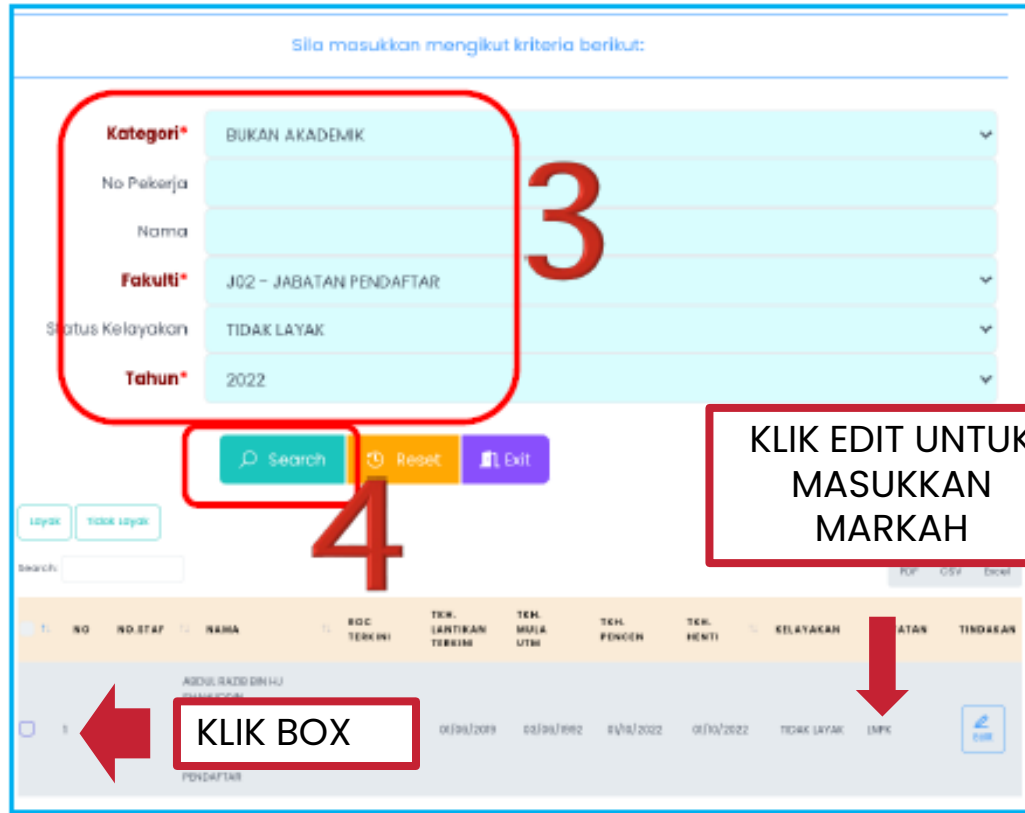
Sila masukkan mengikut kriteria berikut:

Kategori* BUKAN AKADEMIK

No Pekerja

Nama

Fakulti* J02 - JABATAN PENDAFTAR

Status Kelayakan TIDAK LAYAK

Tahun* 2022

3

Search Reset Exit

4

KLIK EDIT UNTUK MASUKKAN MARKAH

Layak Tidak Layak

Search:

PDF CSV Excel

| | NO | NO.STAF | NAMA | BOC TERKINI | TKH. LANTIKAN TERKINI | TKH. MULA UTM | TKH. PENCEN | TKH. HENTI | KELAYAKAN | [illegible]ATAN | TINDAKAN |
|---|---|---|---|---|---|---|---|---|---|---|---|
| ☐ | 1 | | ABDUL RAZIB BIN HJ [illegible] PENDAFTAR | | 01/09/2019 | 02/09/1992 | 01/10/2022 | 01/10/2022 | TIDAK LAYAK | LNPK | Edit |

KLIK BOX